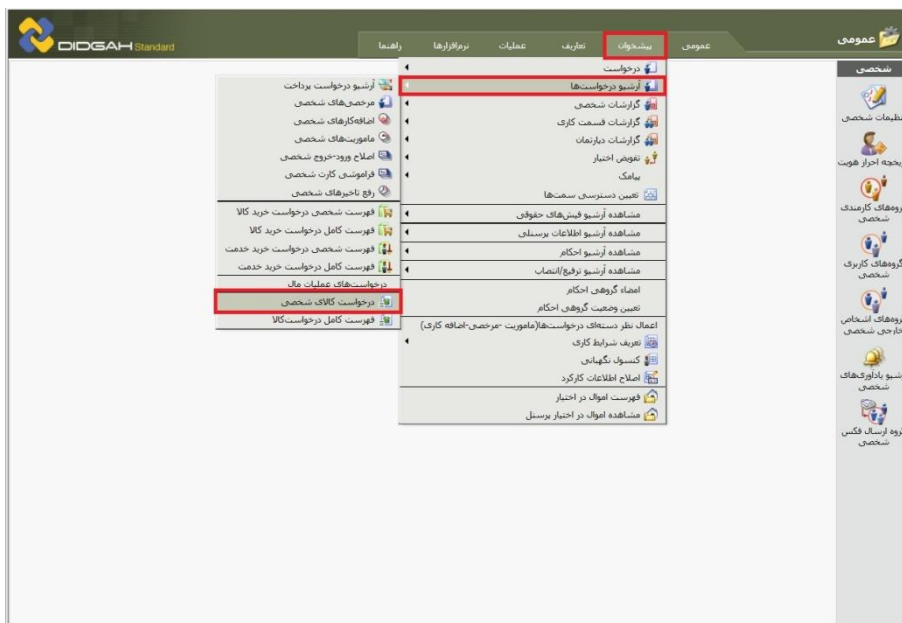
DIDGAH Standard

عمومی

عمومی پیشخوان تعاریف عملیات نرم‌افزارها راهنما

شخصی

تنظیمات شخصی
دریچه احراز هویت
گروه‌های کارمندی شخصی
گروه‌های کاربری شخصی
گروه‌های اشخاص خارجی شخصی
آرشیو یادآوری‌های شخصی
گروه ارسال فکس شخصی

درخواست
آرشیو درخواست‌ها
گزارشات شخصی
گزارشات قسمت کاری
گزارشات دپارتمان
تفویض اختیار
پیامک
تعیین دسترسی سمت‌ها
مشاهده آرشیو فیش‌های حقوقی
مشاهده آرشیو اطلاعات پرسنلی
مشاهده آرشیو احکام
مشاهده آرشیو ترفیع/انتصاب
امضاء گروهی احکام
تعیین وضعیت گروهی احکام
اعمال نظر دسته‌ای درخواست‌ها(ماموریت -مرخصی-اضافه کاری)
تعریف شرایط کاری
کنسول نگهبانی
اصلاح اطلاعات کارکرد
فهرست اموال در اختیار
مشاهده اموال در اختیار پرسنل

آرشیو درخواست پرداخت
مرخصی‌های شخصی
اضافه‌کارهای شخصی
ماموریت‌های شخصی
اصلاح ورود-خروج شخصی
فراموشی کارت شخصی
رفع تاخیرهای شخصی
فهرست شخصی درخواست خرید کالا
فهرست کامل درخواست خرید کالا
فهرست شخصی درخواست خرید خدمت
فهرست کامل درخواست خرید خدمت
درخواست‌های عملیات مال
درخواست کالای شخصی
فهرست کامل درخواست‌کالا